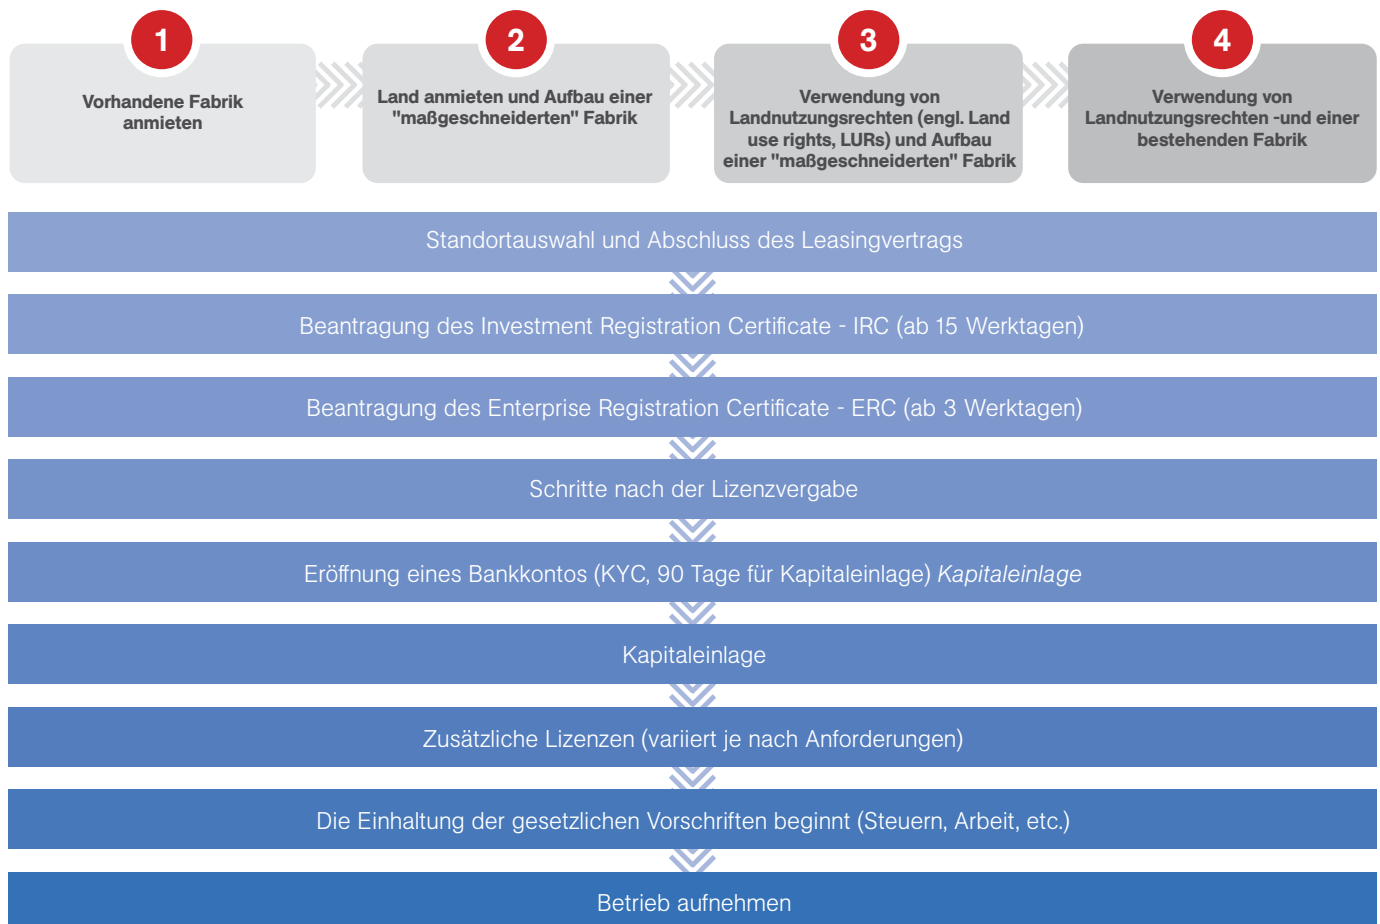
1
Vorhandene Fabrik anmieten

2
Land anmieten und Aufbau einer "maßgeschneiderten" Fabrik

3
Verwendung von Landnutzungsrechten (engl. Land use rights, LURs) und Aufbau einer "maßgeschneiderten" Fabrik

4
Verwendung von Landnutzungsrechten -und einer bestehenden Fabrik

Standortauswahl und Abschluss des Leasingvertrags

Beantragung des Investment Registration Certificate - IRC (ab 15 Werktagen)

Beantragung des Enterprise Registration Certificate - ERC (ab 3 Werktagen)

Schritte nach der Lizenzvergabe

Eröffnung eines Bankkontos (KYC, 90 Tage für Kapitaleinlage) *Kapitaleinlage*

Kapitaleinlage

Zusätzliche Lizenzen (variiert je nach Anforderungen)

Die Einhaltung der gesetzlichen Vorschriften beginnt (Steuern, Arbeit, etc.)

Betrieb aufnehmen